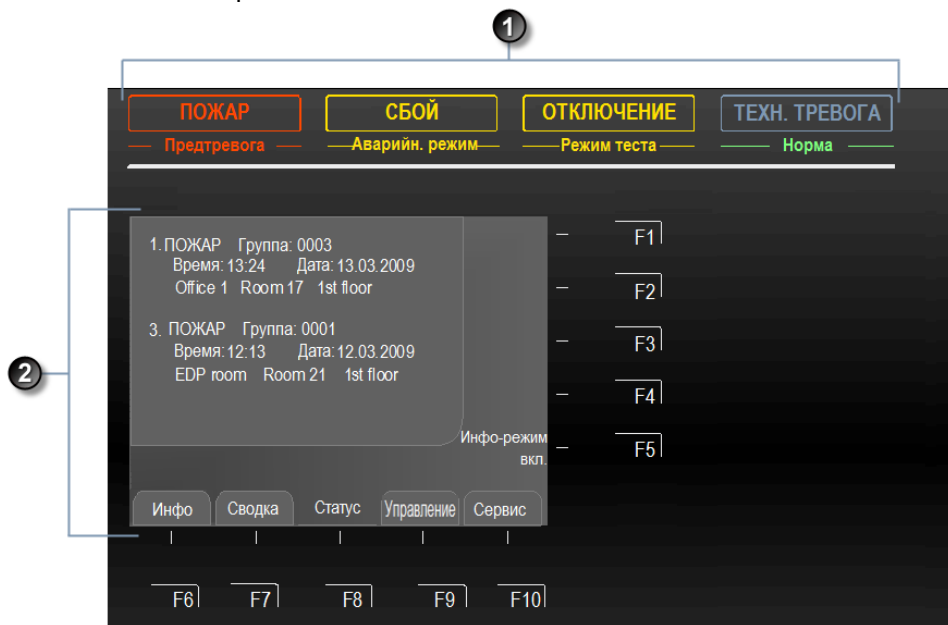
1

ПОЖАР
Предтревога

СБОЙ
Аварийн. режим

ОТКЛЮЧЕНИЕ
Режим теста

ТЕХН. ТРЕВОГА
Норма

2

1. ПОЖАР Группа: 0003
Время: 13:24 Дата: 13.03.2009
Office 1 Room 17 1st floor

3. ПОЖАР Группа: 0001
Время: 12:13 Дата: 12.03.2009
EDP room Room 21 1st floor

Инфо-режим вкл.

F1
F2
F3
F4
F5

Инфо
Сводка
Статус
Управление
Сервис

F6
F7
F8
F9
F10